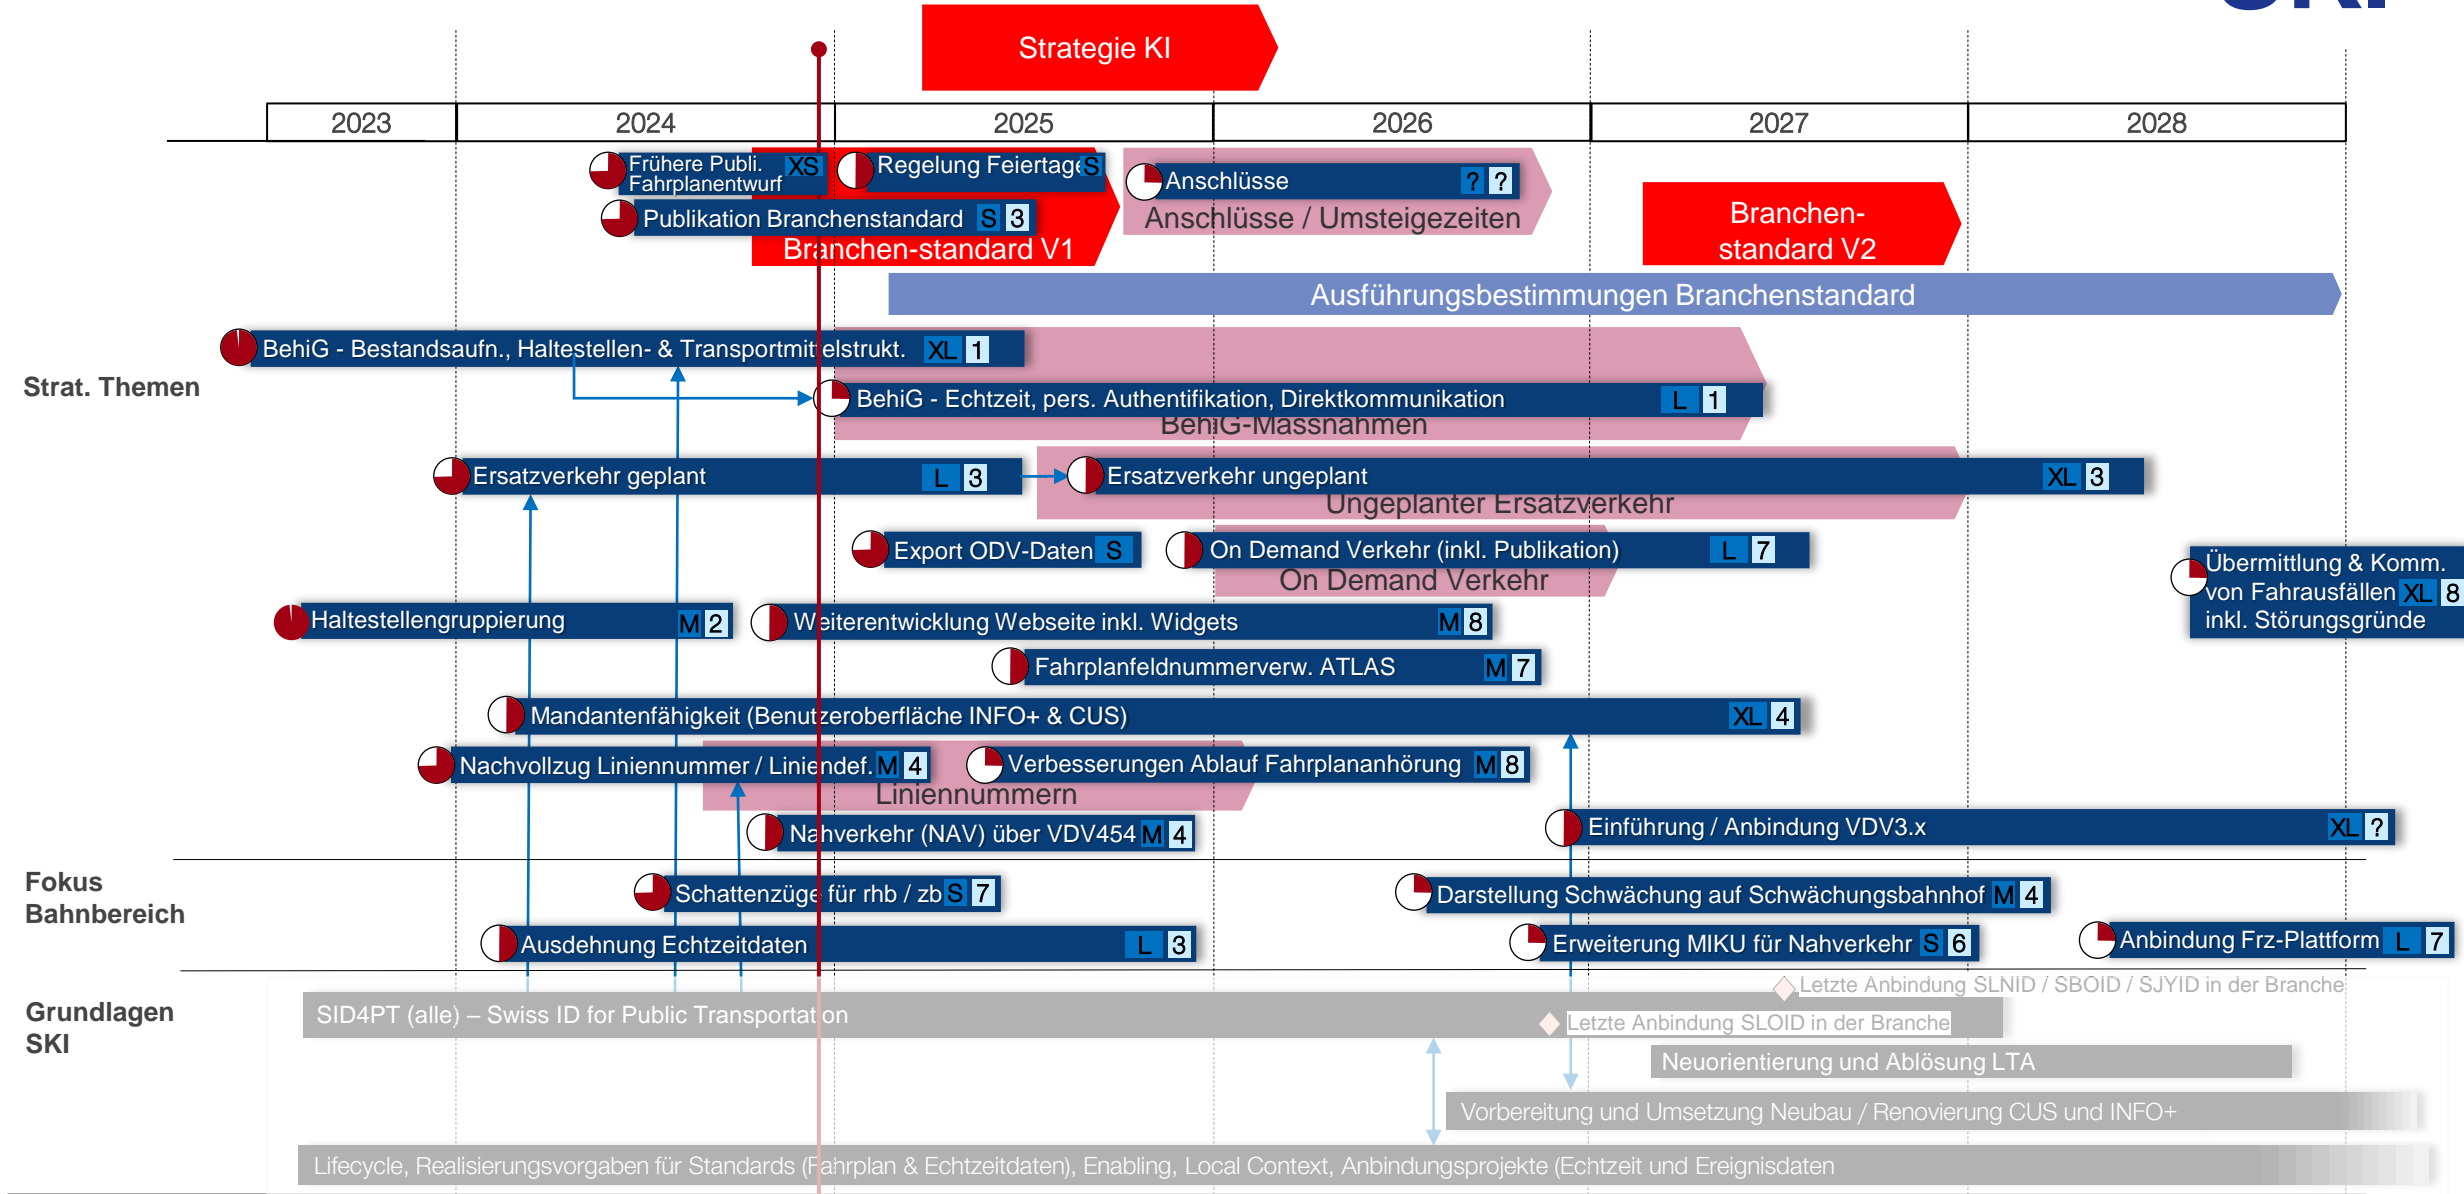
Strategie KI

| 2023 | 2024 | 2025 | 2026 | 2027 | 2028 |
|---|---|---|---|---|---|

Frühere Publi. Fahrplanentwurf XS
Regelung Feiertage S
Anschlüsse ? ?
Anschlüsse / Umsteigezeiten
Branchen-standard V2
Publikation Branchenstandard S 3
Branchen-standard V1
Ausführungsbestimmungen Branchenstandard

Strat. Themen

BehiG - Bestandsaufn., Haltestellen- & Transportmittelstrukt. XL 1
BehiG - Echtzeit, pers. Authentifikation, Direktkommunikation L 1
BehiG-Massnahmen
Ersatzverkehr geplant L 3
Ersatzverkehr ungeplant XL 3
Ungeplanter Ersatzverkehr
Export ODV-Daten S
On Demand Verkehr (inkl. Publikation) L 7
On Demand Verkehr
Übermittlung & Komm. von Fahrausfällen inkl. Störungsgründe XL 8
Haltestellengruppierung M 2
Weiterentwicklung Webseite inkl. Widgets M 8
Fahrplanfeldnummerverw. ATLAS M 7
Mandantenfähigkeit (Benutzeroberfläche INFO+ & CUS) XL 4
Nachvollzug Liniennummer / Liniendef. M 4
Verbesserungen Ablauf Fahrplananhörung M 8
Liniennummern
Nahverkehr (NAV) über VDV454 M 4
Einführung / Anbindung VDV3.x XL ?

Fokus Bahnbereich

Schattenzüge für rhb / zb S 7
Darstellung Schwächung auf Schwächungsbahnhof M 4
Ausdehnung Echtzeitdaten L 3
Erweiterung MIKU für Nahverkehr S 6
Anbindung Frz-Plattform L 7

Grundlagen SKI

Letzte Anbindung SLNID / SBOID / SJYID in der Branche
SID4PT (alle) – Swiss ID for Public Transportation
Letzte Anbindung SLOID in der Branche
Neuorientierung und Ablösung LTA
Vorbereitung und Umsetzung Neubau / Renovierung CUS und INFO+
Lifecycle, Realisierungsvorgaben für Standards (Fahrplan & Echtzeitdaten), Enabling, Local Context, Anbindungsprojekte (Echtzeit und Ereignisdaten